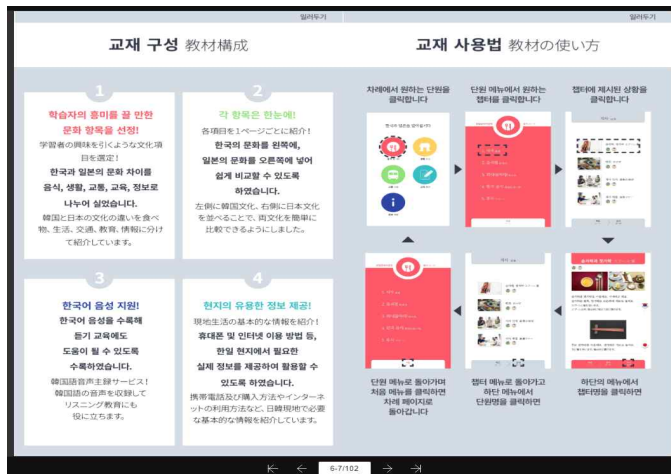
일러두기

교재 구성 教材構成

1

학습자의 흥미를 끌 만한 문화 항목을 선정!

学習者の興味を引くような文化項目を選定!

한국과 일본의 문화 차이를 음식, 생활, 교통, 교육, 정보로 나누어 실었습니다.

韓国と日本の文化の違いを食べ物、生活、交通、教育、情報に分けて紹介しています。

2

각 항목은 한눈에!

各項目を1ページごとに紹介!

한국의 문화를 왼쪽에, 일본의 문화를 오른쪽에 넣어 쉽게 비교할 수 있도록 하였습니다.

左側に韓国文化、右側に日本文化を並べることで、両文化を簡単に比較できるようにしました。

3

한국어 음성 지원!

한국어 음성을 수록해 듣기 교육에도 도움이 될 수 있도록 수록하였습니다.

韓国語音声主録サービス!
韓国語の音声を収録してリスニング教育にも役に立ちます。

4

현지의 유용한 정보 제공!

現地生活の基本的な情報を紹介!

휴대폰 및 인터넷 이용 방법 등, 한일 현지에서 필요한 실제 정보를 제공하여 활용할 수 있도록 하였습니다.

携帯電話及び購入方法やインターネットの利用方法など、日韓現地で必要な基本的な情報を紹介しています。

일러두기

교재 사용법 教材の使い方

차례에서 원하는 단원을 클릭합니다

단원 메뉴에서 원하는 챕터를 클릭합니다

챕터에 제시된 상황을 클릭합니다

단원 메뉴로 돌아가려면 처음 메뉴를 클릭하면 차례 페이지로 돌아갑니다

챕터 메뉴로 돌아가고 하단 메뉴에서 단원명을 클릭하면

하단의 메뉴에서 챕터명을 클릭하면

6-7/102